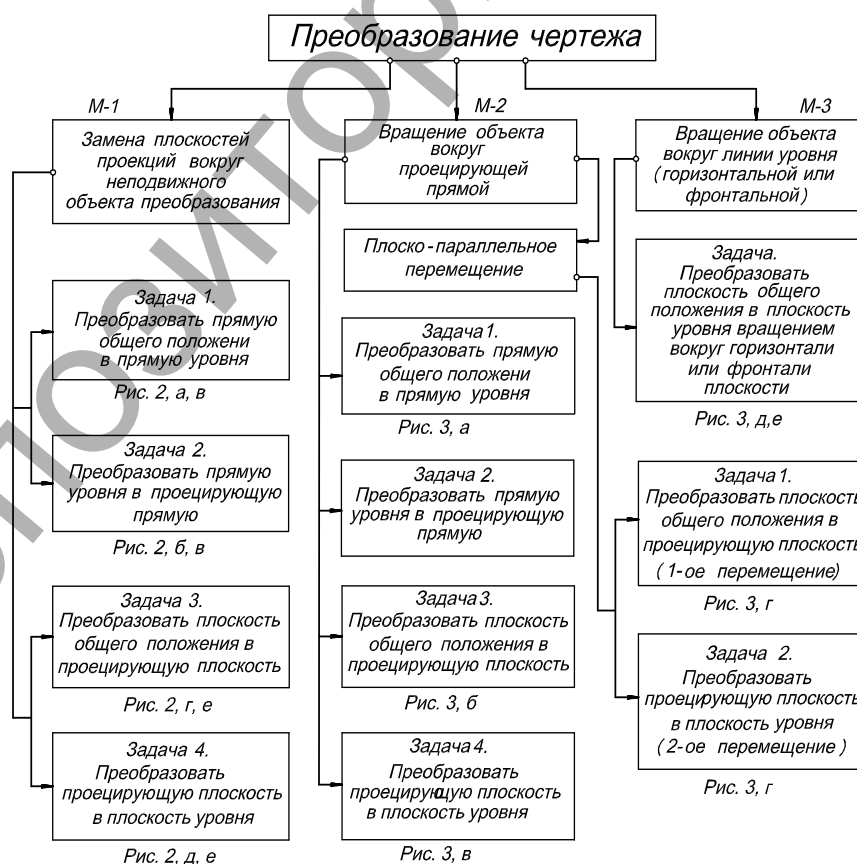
Преобразование чертежа

М-1

Замена плоскостей проекций вокруг неподвижного объекта преобразования

Задача 1. Преобразовать прямую общего положени в прямую уровня

Рис. 2, а, в

Задача 2. Преобразовать прямую уровня в проецирующую прямую

Рис. 2, б, в

Задача 3. Преобразовать плоскость общего положения в проецирующую плоскость

Рис. 2, г, е

Задача 4. Преобразовать проецирующую плоскость в плоскость уровня

Рис. 2, д, е

М-2

Вращение объекта вокруг проецирующей прямой

Плоско-параллельное перемещение

Задача 1. Преобразовать прямую общего положени в прямую уровня

Рис. 3, а

Задача 2. Преобразовать прямую уровня в проецирующую прямую

Задача 3. Преобразовать плоскость общего положения в проецирующую плоскость

Рис. 3, б

Задача 4. Преобразовать проецирующую плоскость в плоскость уровня

Рис. 3, в

М-3

Вращение объекта вокруг линии уровня (горизонтальной или фронтальной)

Задача. Преобразовать плоскость общего положения в плоскость уровня вращением вокруг горизонтали или фронтали плоскости

Рис. 3, д,е

Задача 1. Преобразовать плоскость общего положения в проецирующую плоскость (1-ое перемещение)

Рис. 3, г

Задача 2. Преобразовать проецирующую плоскость в плоскость уровня (2-ое перемещение)

Рис. 3, г